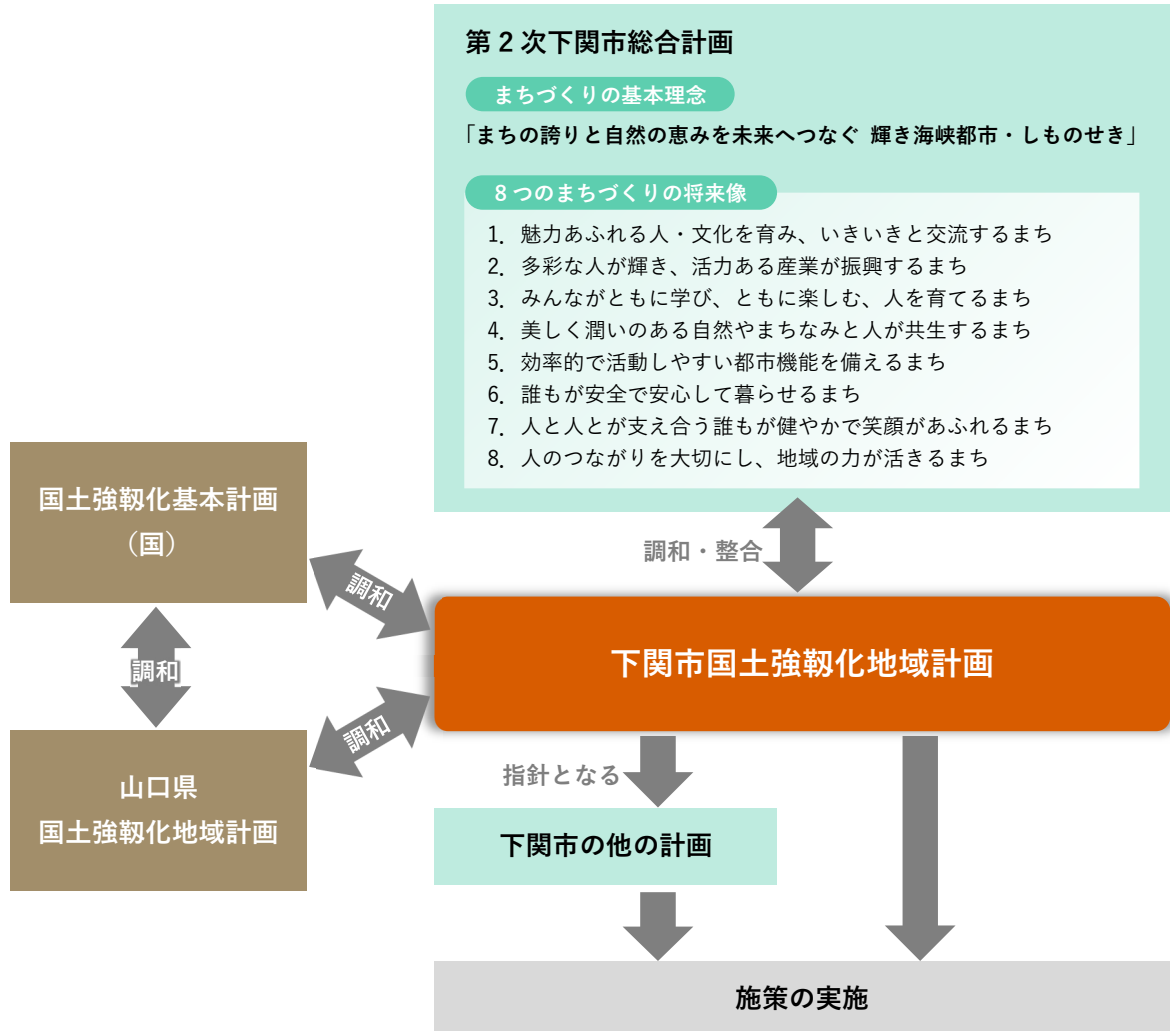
第２次下関市総合計画

まちづくりの基本理念

「まちの誇りと自然の恵みを未来へつなぐ 輝き海峡都市・しものせき」

８つのまちづくりの将来像

1. 魅力あふれる人・文化を育み、いきいきと交流するまち
2. 多彩な人が輝き、活力ある産業が振興するまち
3. みんながともに学び、ともに楽しむ、人を育てるまち
4. 美しく潤いのある自然やまちなみと人が共生するまち
5. 効率的で活動しやすい都市機能を備えるまち
6. 誰もが安全で安心して暮らせるまち
7. 人と人とが支え合う誰もが健やかで笑顔があふれるまち
8. 人のつながりを大切にし、地域の力が活きるまち

国土強靱化基本計画
（国）

調和・整合

調和

下関市国土強靱化地域計画

調和

調和

山口県
国土強靱化地域計画

指針となる

下関市の他の計画

施策の実施